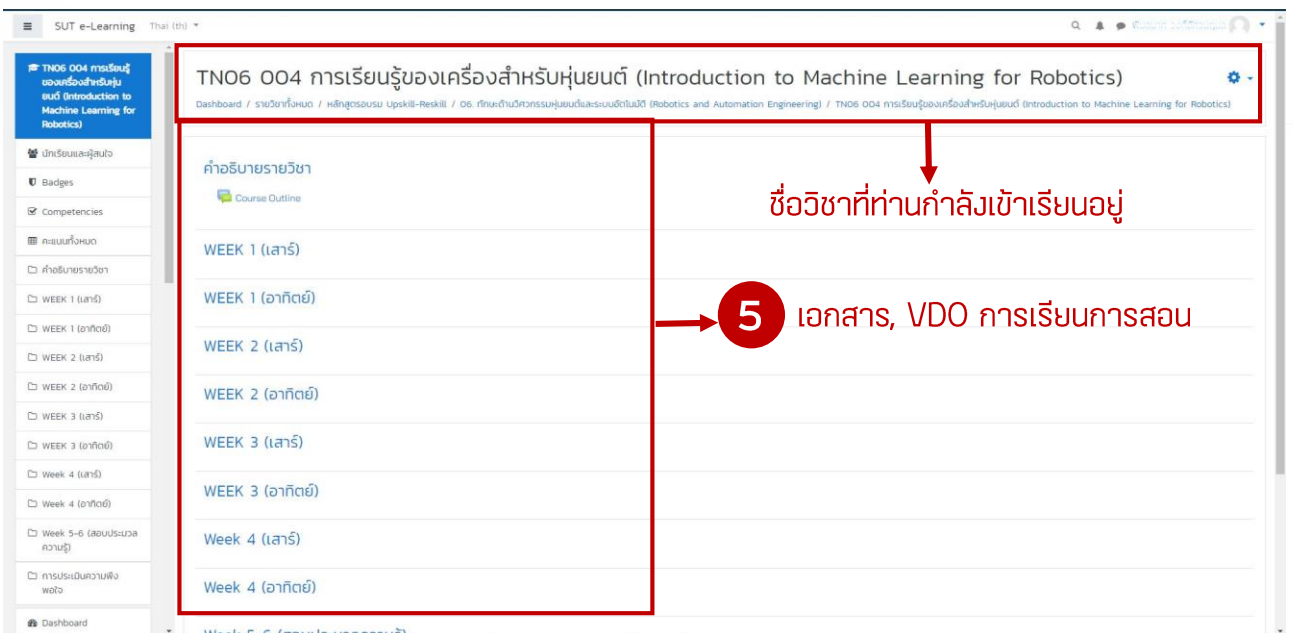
SUT e-Learning Thai (th)

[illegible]

TN06 004 การเรียนรู้ของเครื่องสำหรับหุ่นยนต์ (Introduction to Machine Learning for Robotics)

นักเรียนและผู้สนใจ
Badges
Competencies
คะแนนทั้งหมด
คำอธิบายรายวิชา
WEEK 1 (เสาร์)
WEEK 1 (อาทิตย์)
WEEK 2 (เสาร์)
WEEK 2 (อาทิตย์)
WEEK 3 (เสาร์)
WEEK 3 (อาทิตย์)
Week 4 (เสาร์)
Week 4 (อาทิตย์)
Week 5-6 (สอบประมวลความรู้)
การประเมินความพึงพอใจ
Dashboard

TN06 004 การเรียนรู้ของเครื่องสำหรับหุ่นยนต์ (Introduction to Machine Learning for Robotics)

Dashboard / รายวิชาทั้งหมด / หลักสูตรอบรม Upskill-Reskill / 06. ทักษะด้านวิศวกรรมหุ่นยนต์และระบบอัตโนมัติ (Robotics and Automation Engineering) / TN06 004 การเรียนรู้ของเครื่องสำหรับหุ่นยนต์ (Introduction to Machine Learning for Robotics)

ชื่อวิชาที่ท่านกำลังเข้าเรียนอยู่

คำอธิบายรายวิชา
Course Outline

WEEK 1 (เสาร์)
WEEK 1 (อาทิตย์)
WEEK 2 (เสาร์)
WEEK 2 (อาทิตย์)
WEEK 3 (เสาร์)
WEEK 3 (อาทิตย์)
Week 4 (เสาร์)
Week 4 (อาทิตย์)
Week 5-6 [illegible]

5 เอกสาร, VDO การเรียนการสอน